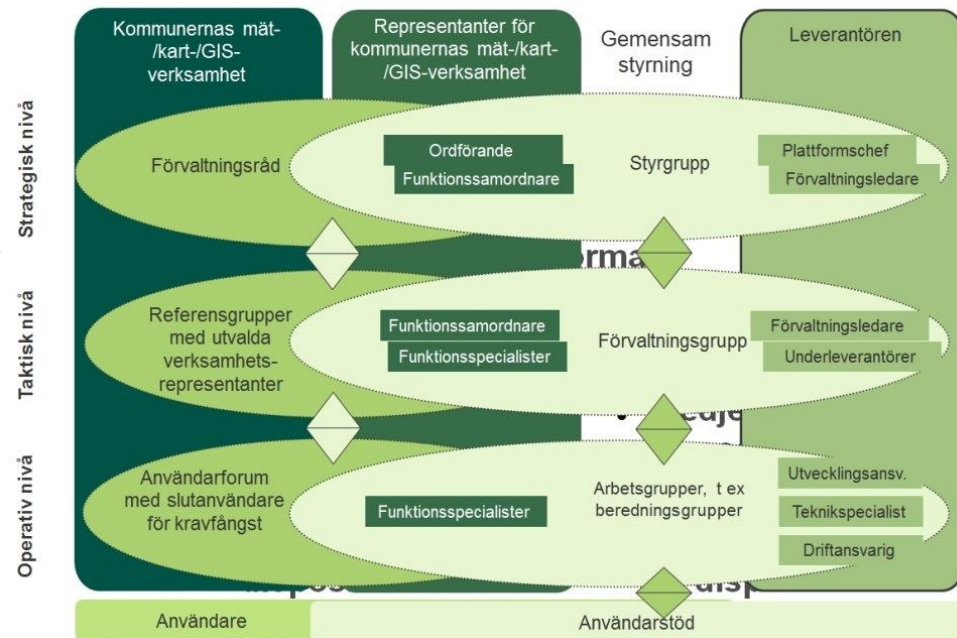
Kommunernas mät-/kart-/GIS-verksamhet

Representanter för kommunernas mät-/kart-/GIS-verksamhet

Gemensam styrning

Leverantören

Strategisk nivå

Förvaltningsråd

Ordförande

Funktionssamordnare

Styrgrupp

Plattformschef

Förvaltningsledare

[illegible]rma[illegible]

Taktisk nivå

Referensgrupper med utvalda verksamhets-representanter

Funktionssamordnare

Funktionsspecialister

Förvaltningsgrupp

Förvaltningsledare

Underleverantörer

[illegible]edje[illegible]

Operativ nivå

Användarforum med slutanvändare för kravfångst

Funktionsspecialister

Arbetsgrupper, t ex beredningsgrupper

Utvecklingsansv.

Teknikspecialist

Driftansvarig

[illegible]

Användare

Användarstöd